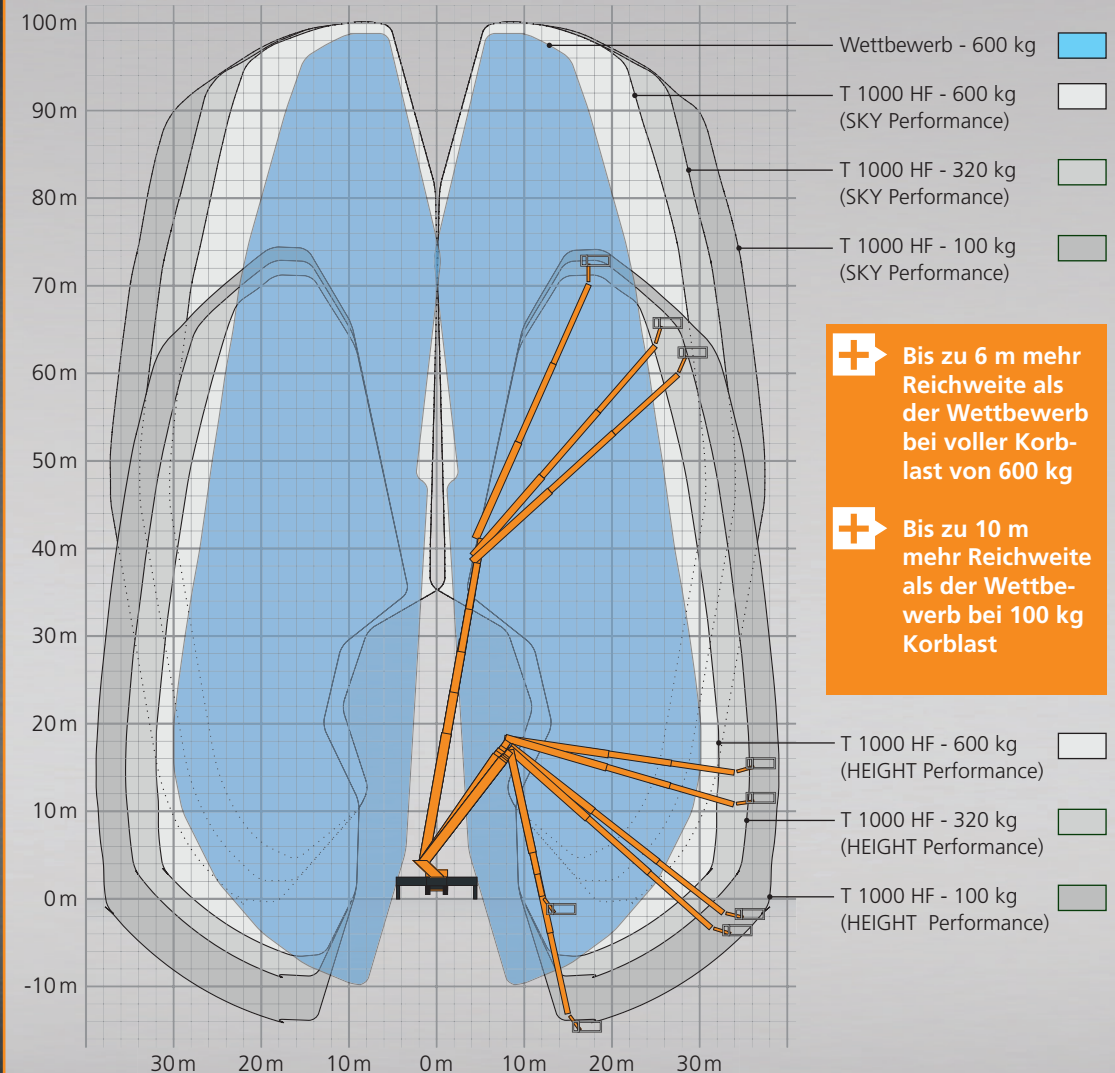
100 m
90 m
80 m
70 m
60 m
50 m
40 m
30 m
20 m
10 m
0 m
-10 m

30 m 20 m 10 m 0 m 10 m 20 m 30 m

Wettbewerb - 600 kg

T 1000 HF - 600 kg
(SKY Performance)

T 1000 HF - 320 kg
(SKY Performance)

T 1000 HF - 100 kg
(SKY Performance)

Bis zu 6 m mehr Reichweite als der Wettbewerb bei voller Korblast von 600 kg

Bis zu 10 m mehr Reichweite als der Wettbewerb bei 100 kg Korblast

T 1000 HF - 600 kg
(HEIGHT Performance)

T 1000 HF - 320 kg
(HEIGHT Performance)

T 1000 HF - 100 kg
(HEIGHT Performance)